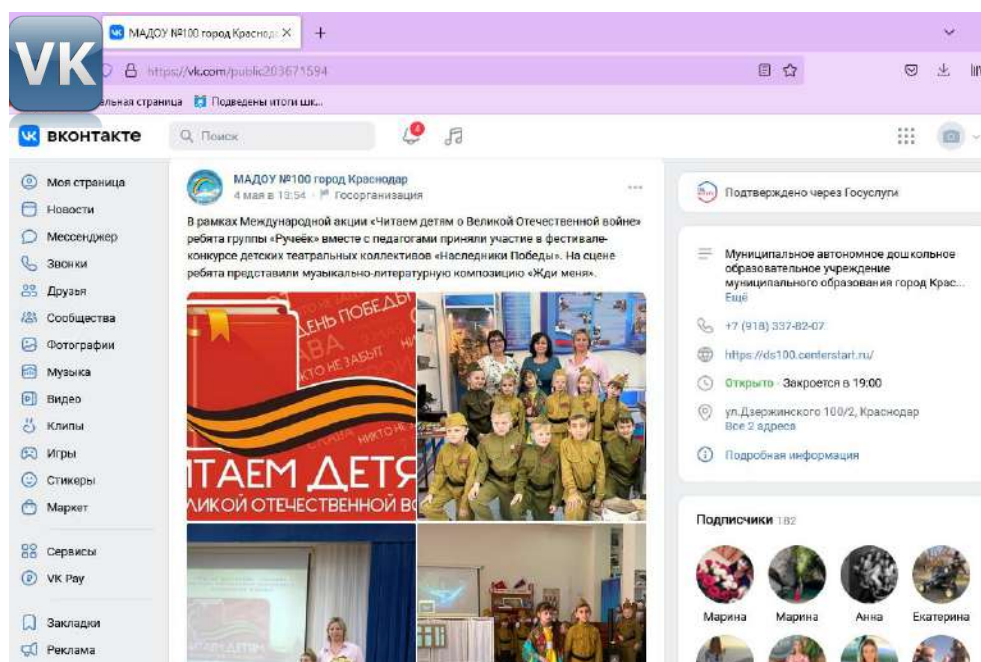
VK

МАДОУ №100 город Краснод ×
+

https://vk.com/public203671594

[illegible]льная страница
Подведены итоги шк...

ВКОНТАКТЕ
Поиск
6

Моя страница
Новости
Мессенджер
Звонки
Друзья
Сообщества
Фотографии
Музыка
Видео
Клипы
Игры
Стикеры
Маркет
Сервисы
VK Pay
Закладки
Реклама

МАДОУ №100 город Краснодар
4 мая в 18:54 · Госорганизация

В рамках Международной акции «Читаем детям о Великой Отечественной войне» ребята группы «Ручеёк» вместе с педагогами приняли участие в фестивале-конкурсе детских театральных коллективов «Наследники Победы». На сцене ребята представили музыкально-литературную композицию «Жди меня».

ДЕНЬ ПОБЕДЫ
СЛАВА
НИКТО НЕ ЗАБЫТ
НИКТО НЕ
ИТАЕМ ДЕТЯ
ЛИКОЙ ОТЕЧЕСТВЕННОЙ ВО

Подтверждено через Госуслуги

Муниципальное автономное дошкольное образовательное учреждение муниципального образования город Крас...
Ещё
+7 (918) 337-82-07
https://ds100.centerstart.ru/
Открыто · Закроется в 19:00
ул.Дзержинского 100/2, Краснодар
Все 2 адреса
Подробная информация

Подписчики 182
Марина
Марина
Анна
Екатерина